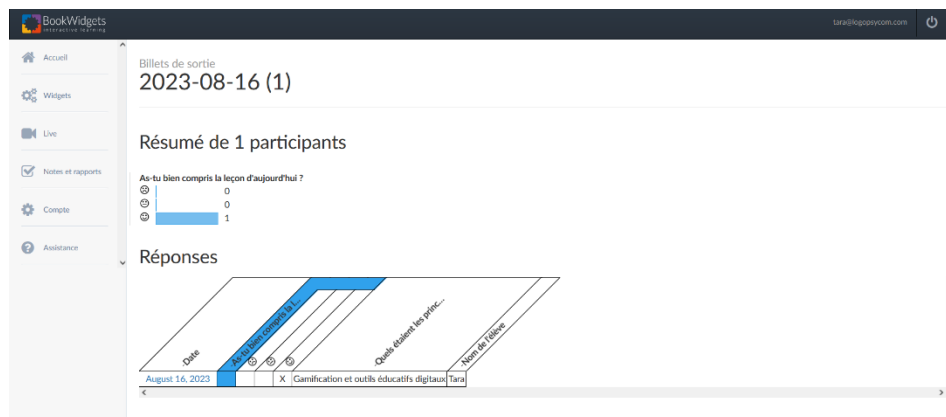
BookWidgets
interactive learning

tara@logopsycom.com

Accueil
Widgets
Live
Notes et rapports
Compte
Assistance

Billets de sortie
2023-08-16 (1)

Résumé de 1 participants

As-tu bien compris la leçon d'aujourd'hui ?
☹ 0
😐 0
☺ 1

Réponses

| Date | As-tu bien compris la l... | ☹ | 😐 | ☺ | Quels étaient les princ... | Nom de l'élève |
|---|---|---|---|---|---|---|
| August 16, 2023 | | | | X | Gamification et outils éducatifs digitaux | Tara |